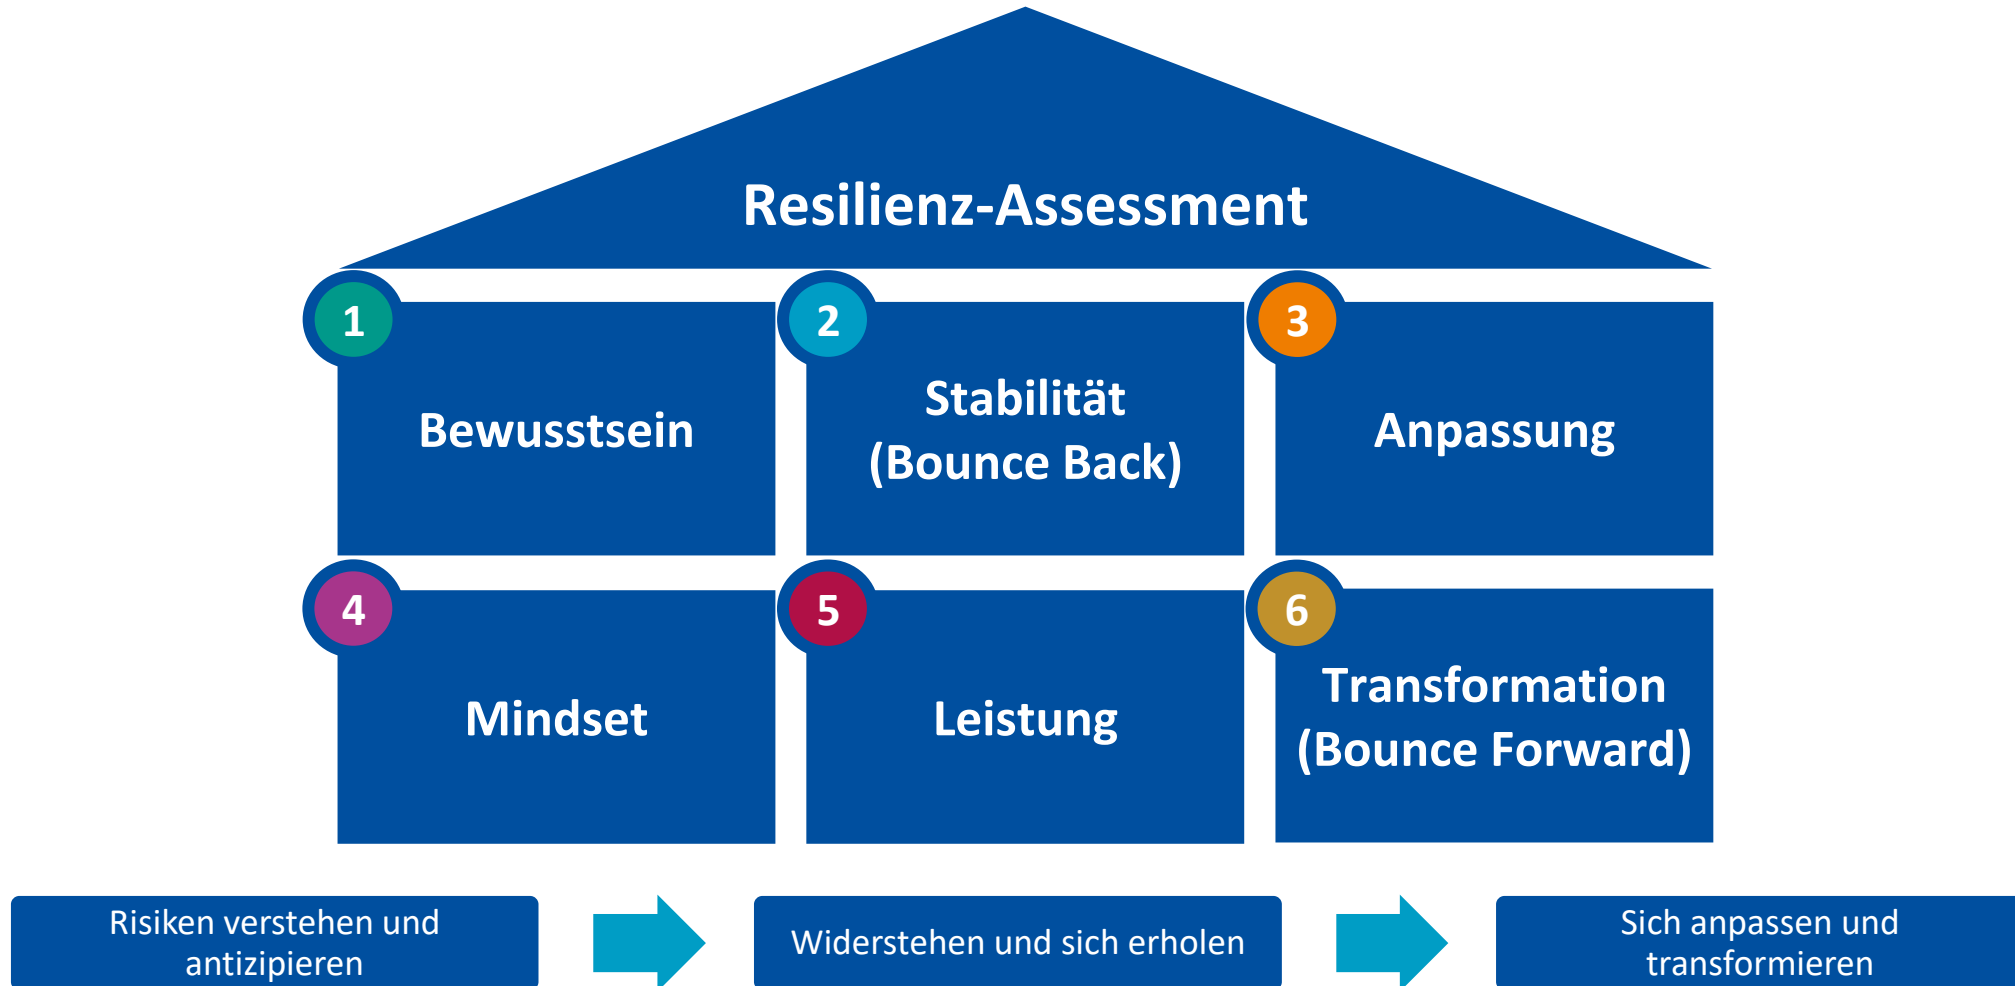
Resilienz-Assessment

1
Bewusstsein

2
Stabilität
(Bounce Back)

3
Anpassung

4
Mindset

5
Leistung

6
Transformation
(Bounce Forward)

Risiken verstehen und antizipieren

Widerstehen und sich erholen

Sich anpassen und transformieren